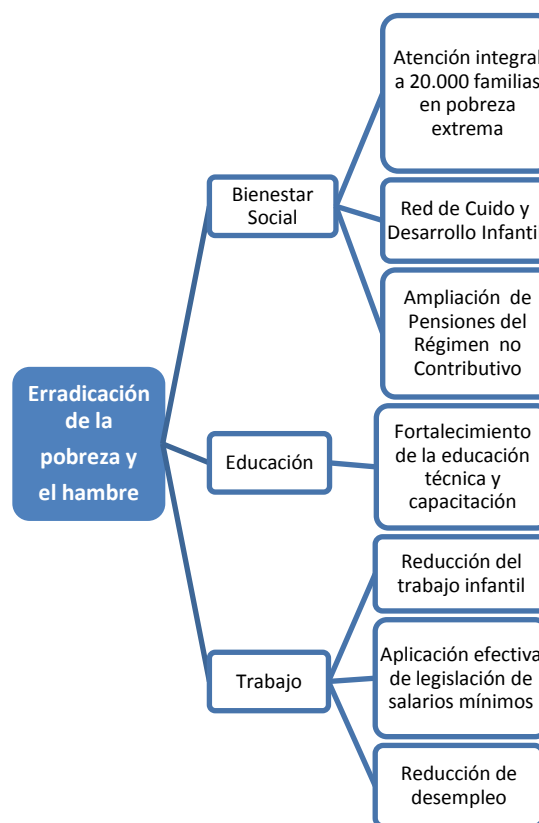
Erradicación de la pobreza y el hambre

Bienestar Social

Atención integral a 20.000 familias en pobreza extrema

Red de Cuido y Desarrollo Infanti

Ampliación de Pensiones del Régimen no Contributivo

Educación

Fortalecimiento de la educación técnica y capacitación

Trabajo

Reducción del trabajo infantil

Aplicación efectiva de legislación de salarios mínimos

Reducción de desempleo